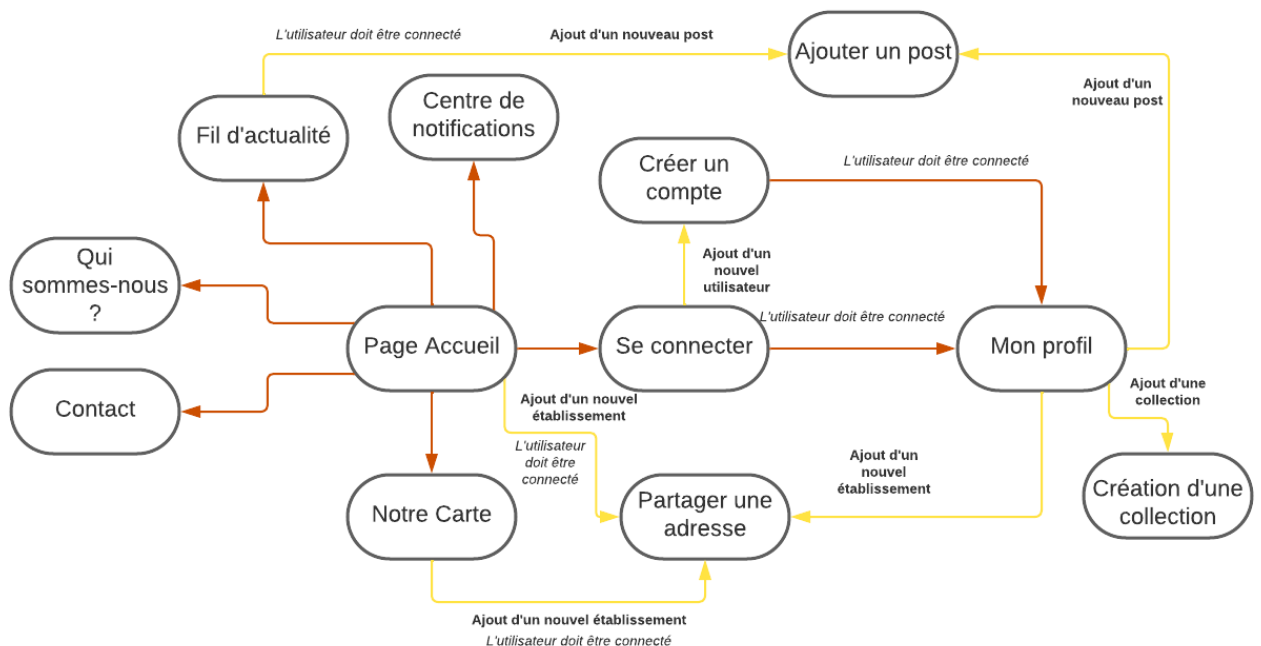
L'utilisateur doit être connecté

Ajout d'un nouveau post

Ajouter un post

Ajout d'un nouveau post

Fil d'actualité

Centre de notifications

Créer un compte

L'utilisateur doit être connecté

Ajout d'un nouvel utilisateur

Qui sommes-nous ?

L'utilisateur doit être connecté

Page Accueil

Se connecter

Mon profil

Contact

Ajout d'un nouvel établissement

Ajout d'une collection

L'utilisateur doit être connecté

Ajout d'un nouvel établissement

Notre Carte

Partager une adresse

Création d'une collection

Ajout d'un nouvel établissement

L'utilisateur doit être connecté